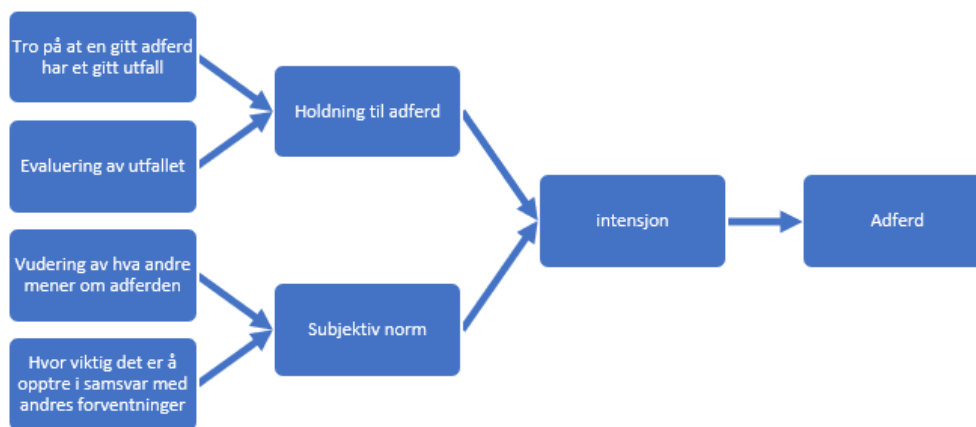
Tro på at en gitt adferd har et gitt utfall

Evaluering av utfallet

Vudering av hva andre mener om adferden

Hvor viktig det er å opptre i samsvar med andres forventninger

Holdning til adferd

Subjektiv norm

intensjon

Adferd